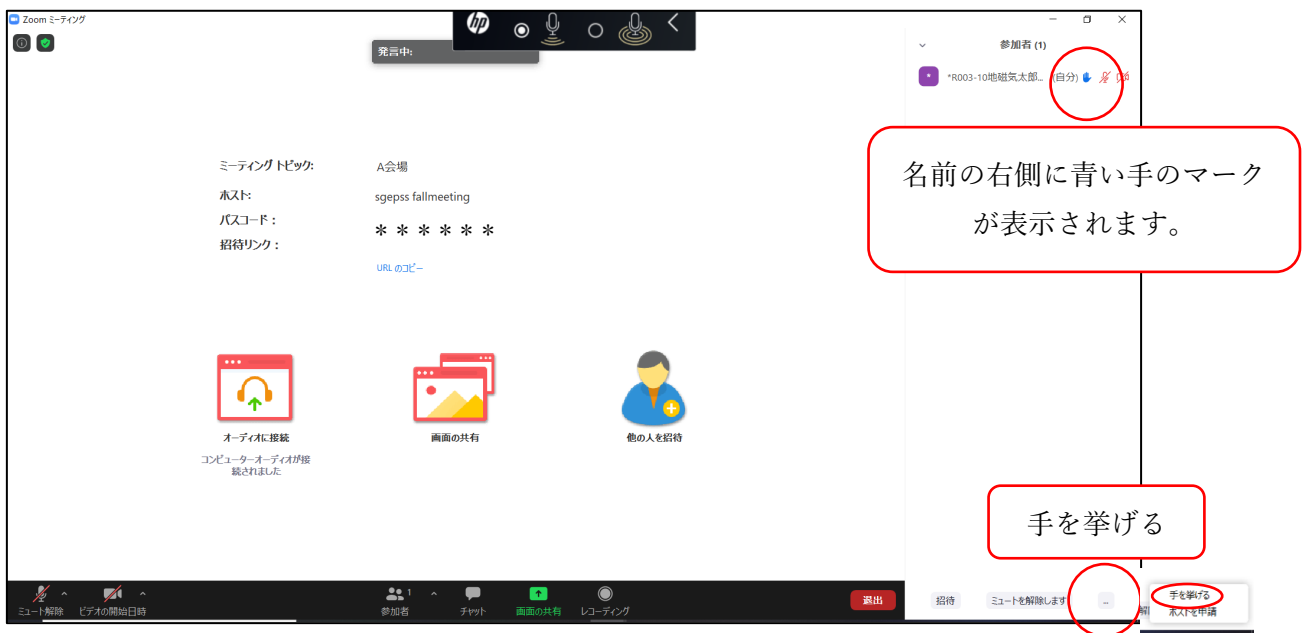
Zoom ミーティング

hp

発言中:

参加者 (1)

*R003-10地磁気太郎... (自分)

名前の右側に青い手のマークが表示されます。

ミーティング トピック: A会場
ホスト: sgepss fallmeeting
パスコード: ＊＊＊＊＊＊
招待リンク:
URL のコピー

オーディオに接続
コンピューターオーディオが接続されました

画面の共有

他の人を招待

手を挙げる

ミュート解除
ビデオの開始日時
参加者 1
チャット
画面の共有
レコーディング
退出

招待
ミュートを解除します
...
手を挙げる
ホストを申請